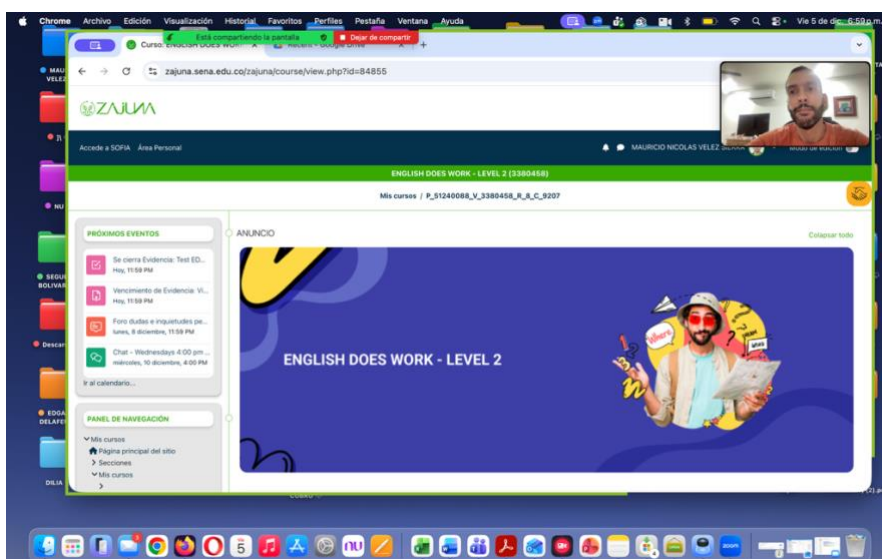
Chrome Archivo Edición Visualización Historial Favoritos Perfiles Pestaña Ventana Ayuda

Vie 5 de dic. 6:59 p.m.

Está compartiendo la pantalla

Dejar de compartir

Curso: ENGLISH DOES WOR

Recent - Google Drive

zajuna.sena.edu.co/zajuna/course/view.php?id=84855

ZAJUNA

Accede a SOFIA Área Personal

MAURICIO NICOLAS VELEZ SIERRA

Modo de edición

ENGLISH DOES WORK - LEVEL 2 (3380458)

Mis cursos / P_51240088_V_3380458_R_&_C_9207

PRÓXIMOS EVENTOS

Se cierra Evidencia: Test ED...
Hoy, 11:59 PM

Vencimiento de Evidencia: Vi...
Hoy, 11:59 PM

Foro dudas e inquietudes pe...
lunes, 8 diciembre, 11:59 PM

Chat - Wednesdays 4:00 pm ...
miércoles, 10 diciembre, 4:00 PM

Ir al calendario...

PANEL DE NAVEGACIÓN

Mis cursos
Página principal del sitio
Secciones
Mis cursos

ANUNCIO

Colapsar todo

ENGLISH DOES WORK - LEVEL 2

Where

MAU VELEZ

Descar

SEGU BOLIVAR

EDGA DELAFE

DILIA